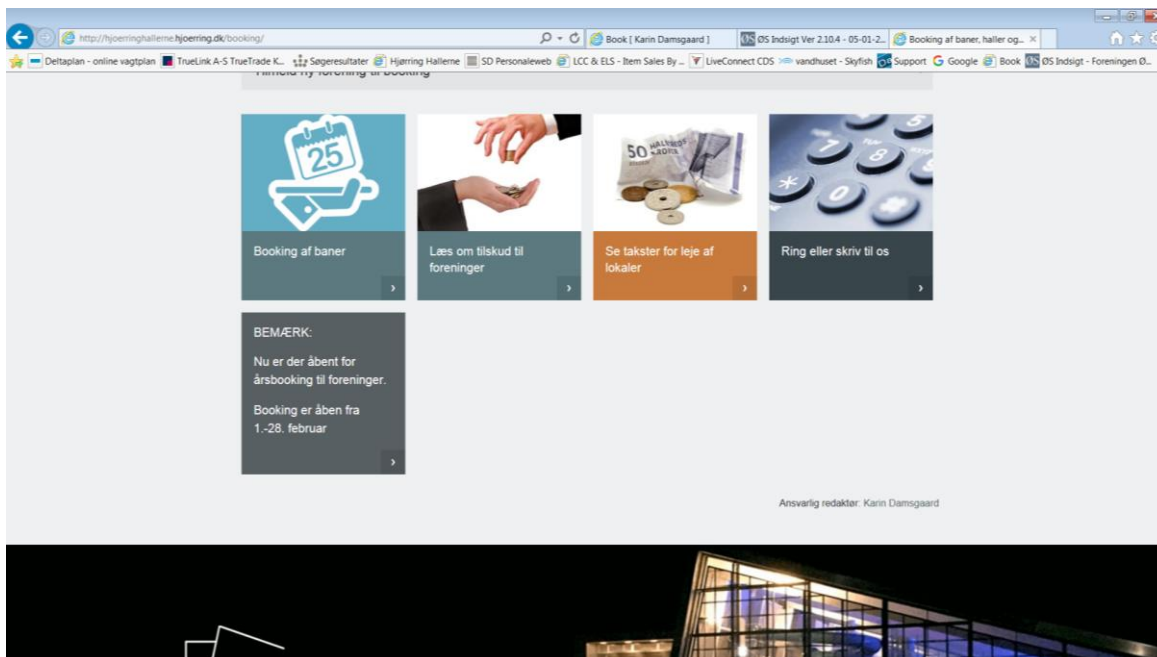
http://hjoerringhallerne.hjoerring.dk/booking/

Book [ Karin Damsgaard ]

ØS Indsigt Ver 2.10.4 - 05-01-2...

Booking af baner, haller og... ×

Deltaplan - online vagtplan

TrueLink A-S TrueTrade K...

Søgeresultater

Hjørring Hallerne

SD Personaleweb

LCC & ELS - Item Sales By ...

LiveConnect CDS

vandhuset - Skyfish

Support

Google

Book

ØS Indsigt - Foreningen Ø...

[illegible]

25

Booking af baner

›

Læs om tilskud til foreninger

›

50

Se takster for leje af lokaler

›

Ring eller skriv til os

›

BEMÆRK:

Nu er der åbent for årsbooking til foreninger.

Booking er åben fra 1.-28. februar

›

Ansvarlig redaktør: Karin Damsgaard